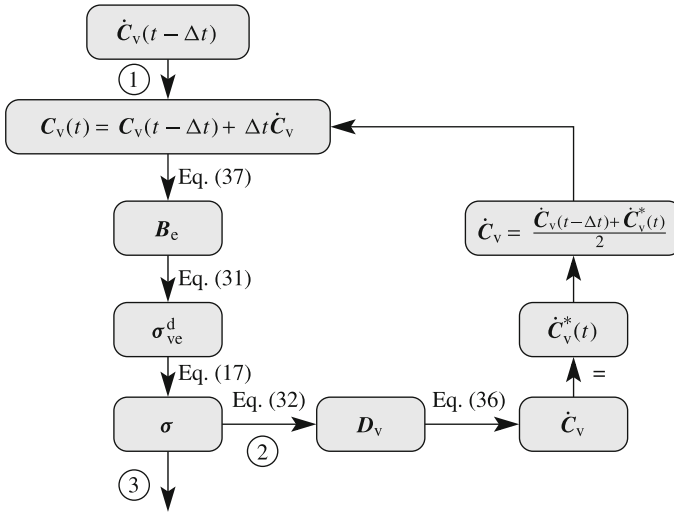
$\dot{\boldsymbol{C}}_{\mathrm{v}}(t-\Delta t)$

1

$\boldsymbol{C}_{\mathrm{v}}(t) = \boldsymbol{C}_{\mathrm{v}}(t-\Delta t) + \Delta t \dot{\boldsymbol{C}}_{\mathrm{v}}$

Eq. (37)

$\boldsymbol{B}_{\mathrm{e}}$

Eq. (31)

$\boldsymbol{\sigma}_{\mathrm{ve}}^{\mathrm{d}}$

Eq. (17)

$\boldsymbol{\sigma}$

Eq. (32)

2

$\boldsymbol{D}_{\mathrm{v}}$

Eq. (36)

$\dot{\boldsymbol{C}}_{\mathrm{v}}$

=

$\dot{\boldsymbol{C}}_{\mathrm{v}}^{*}(t)$

$\dot{\boldsymbol{C}}_{\mathrm{v}} = \frac{\dot{\boldsymbol{C}}_{\mathrm{v}}(t-\Delta t)+\dot{\boldsymbol{C}}_{\mathrm{v}}^{*}(t)}{2}$

3